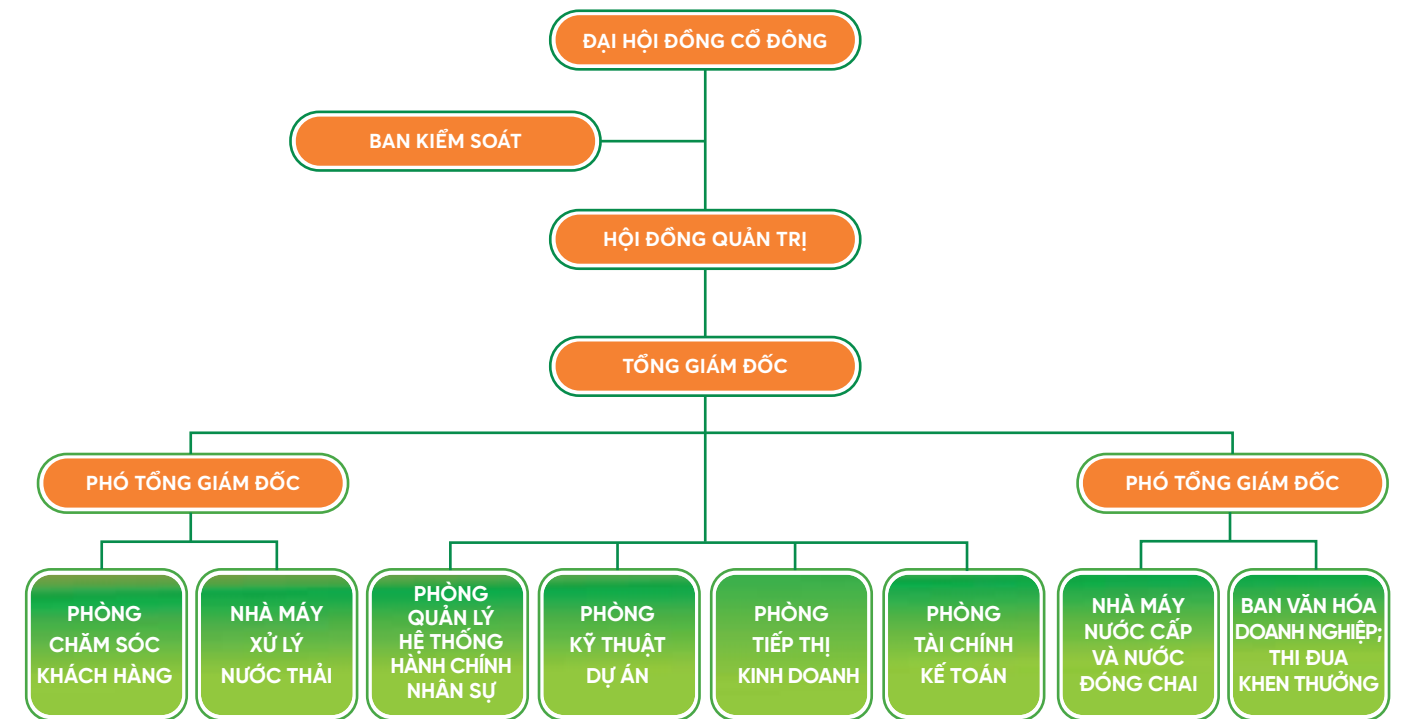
ĐẠI HỘI ĐỒNG CỔ ĐÔNG

BAN KIỂM SOÁT

HỘI ĐỒNG QUẢN TRỊ

TỔNG GIÁM ĐỐC

PHÓ TỔNG GIÁM ĐỐC

PHÓ TỔNG GIÁM ĐỐC

PHÒNG CHĂM SÓC KHÁCH HÀNG

NHÀ MÁY XỬ LÝ NƯỚC THẢI

PHÒNG QUẢN LÝ HỆ THỐNG HÀNH CHÍNH NHÂN SỰ

PHÒNG KỸ THUẬT DỰ ÁN

PHÒNG TIẾP THỊ KINH DOANH

PHÒNG TÀI CHÍNH KẾ TOÁN

NHÀ MÁY NƯỚC CẤP VÀ NƯỚC ĐÓNG CHAI

BAN VĂN HÓA DOANH NGHIỆP; THI ĐUA KHEN THƯỞNG